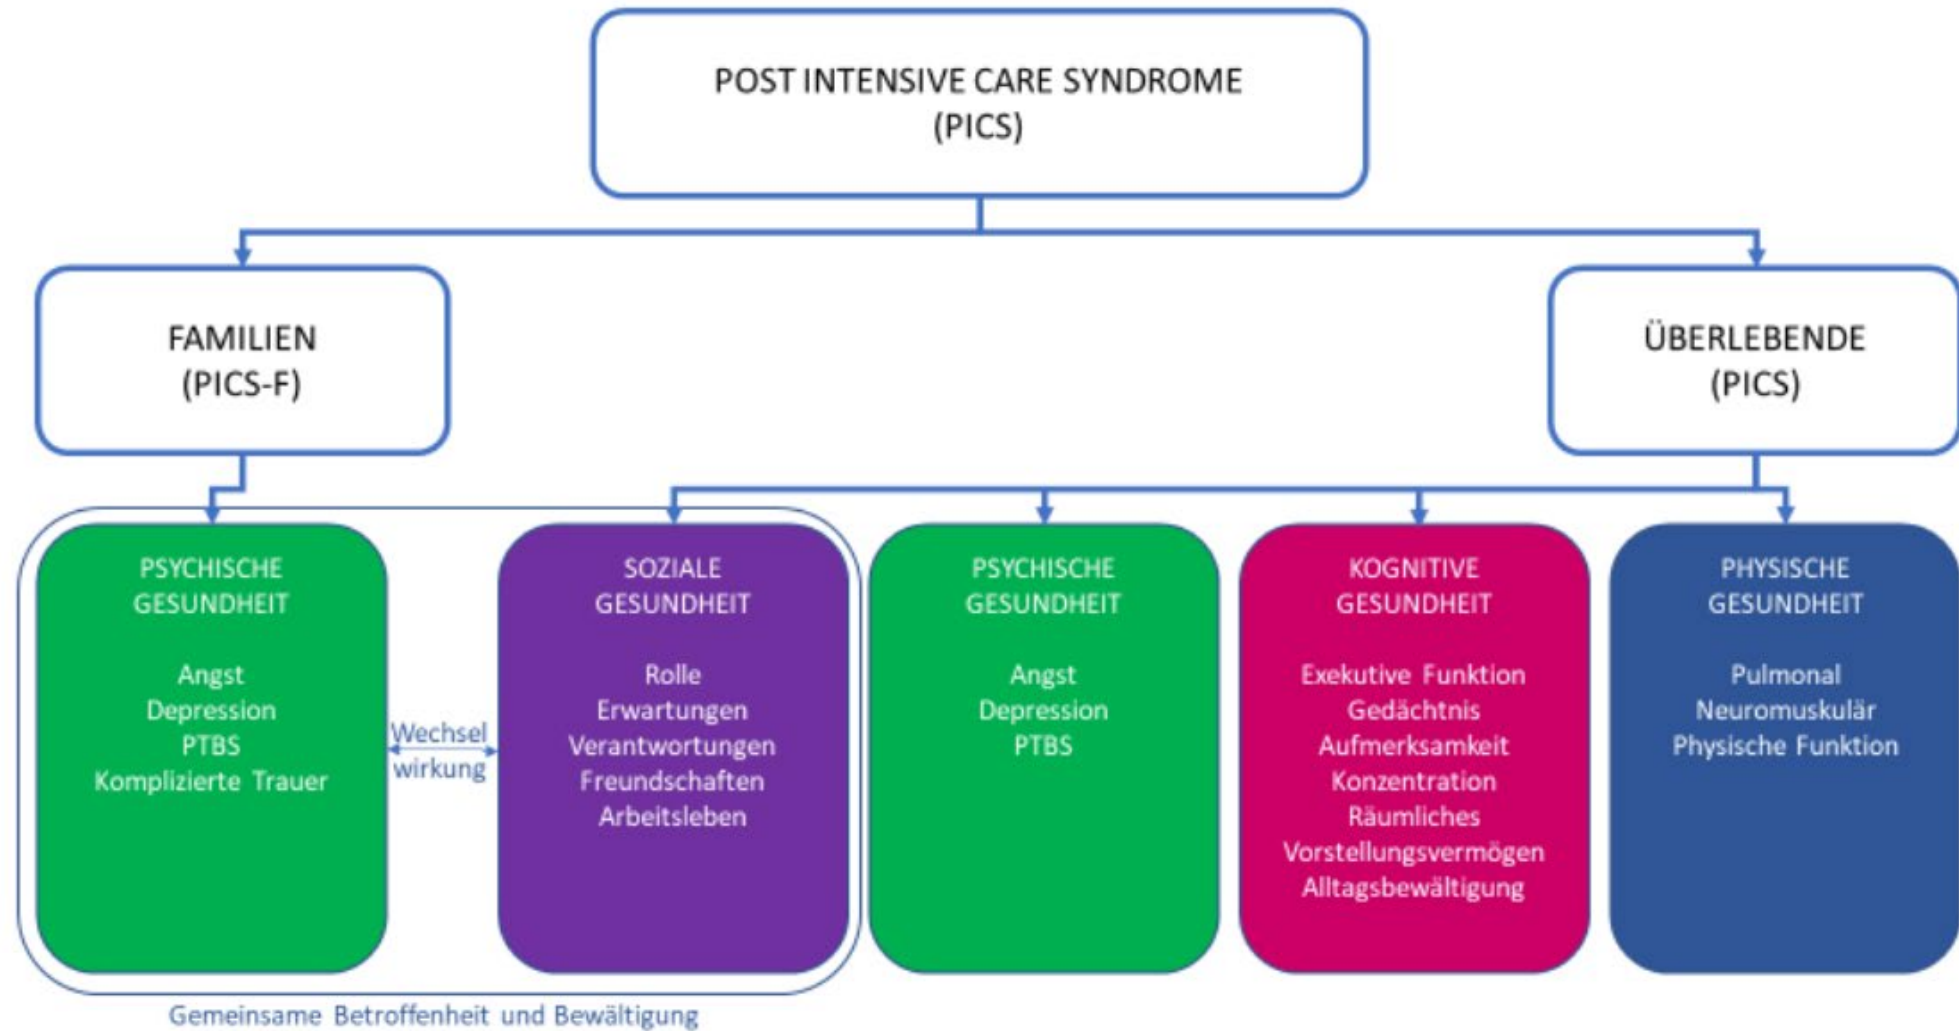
POST INTENSIVE CARE SYNDROME
(PICS)

FAMILIEN
(PICS-F)

ÜBERLEBENDE
(PICS)

PSYCHISCHE GESUNDHEIT

Angst
Depression
PTBS
Komplizierte Trauer

Wechsel wirkung

SOZIALE GESUNDHEIT

Rolle
Erwartungen
Verantwortungen
Freundschaften
Arbeitsleben

PSYCHISCHE GESUNDHEIT

Angst
Depression
PTBS

KOGNITIVE GESUNDHEIT

Exekutive Funktion
Gedächtnis
Aufmerksamkeit
Konzentration
Räumliches
Vorstellungsvermögen
Alltagsbewältigung

PHYSISCHE GESUNDHEIT

Pulmonal
Neuromuskulär
Physische Funktion

Gemeinsame Betroffenheit und Bewältigung